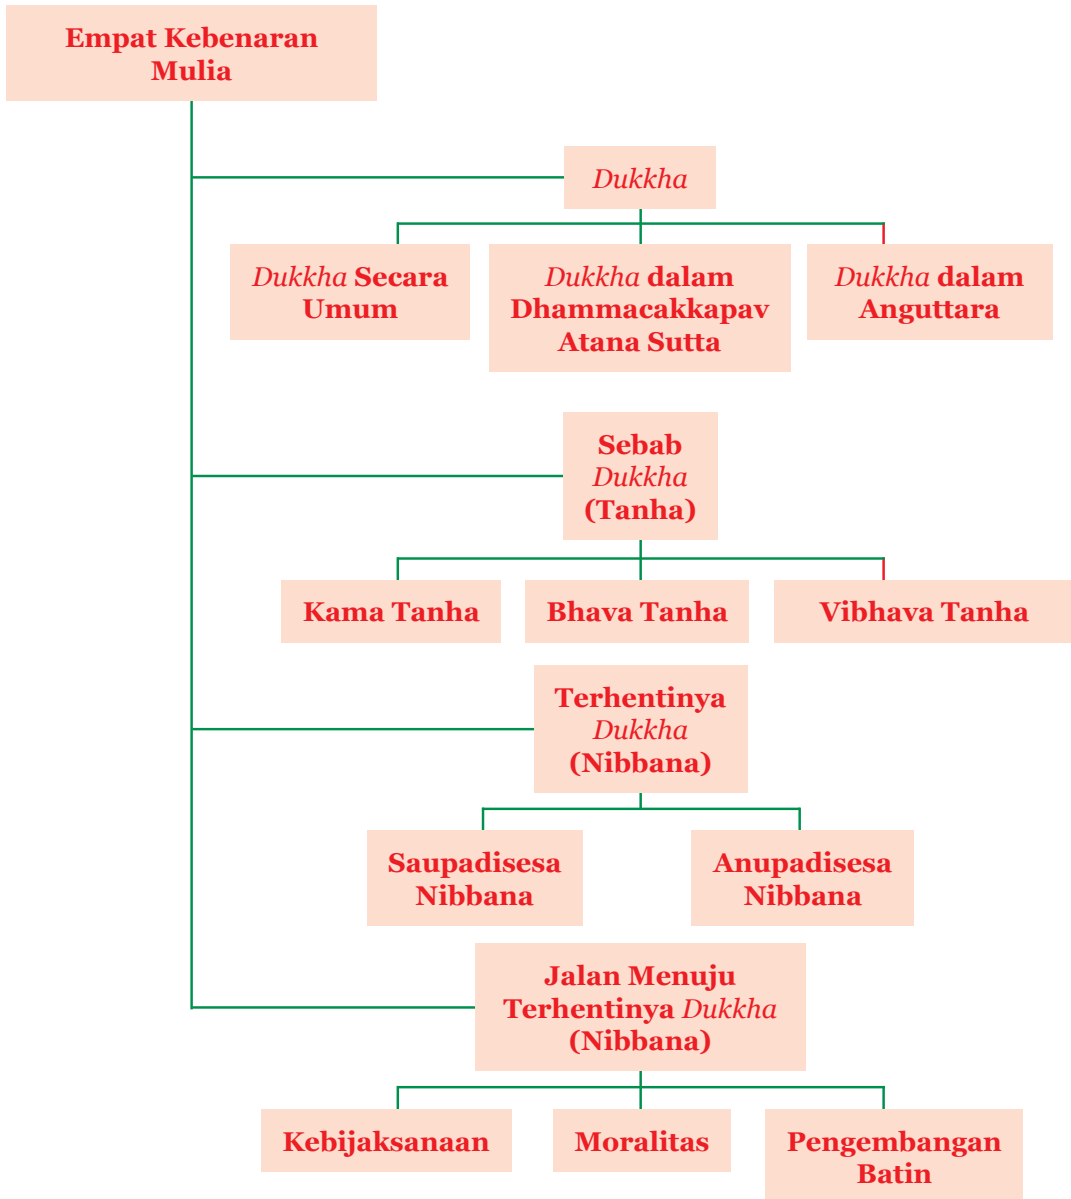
Empat Kebenaran Mulia

Dukkha

Dukkha Secara Umum

Dukkha dalam Dhammacakkapav Atana Sutta

Dukkha dalam Anguttara

Sebab Dukkha (Tanha)

Kama Tanha

Bhava Tanha

Vibhava Tanha

Terhentinya Dukkha (Nibbana)

Saupadisesa Nibbana

Anupadisesa Nibbana

Jalan Menuju Terhentinya Dukkha (Nibbana)

Kebijaksanaan

Moralitas

Pengembangan Batin